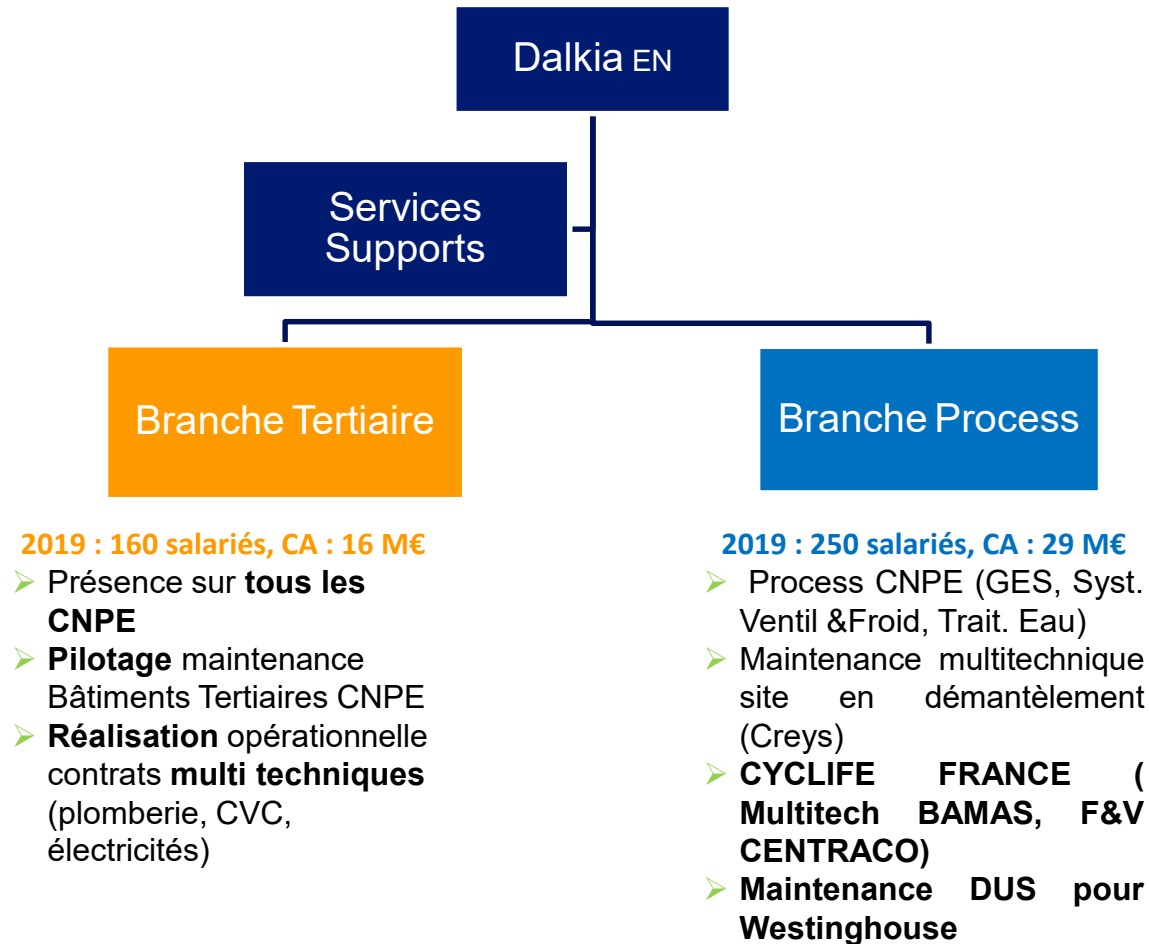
Dalkia EN

Services Supports

Branche Tertiaire

Branche Process

2019 : 160 salariés, CA : 16 M€

➢ Présence sur **tous les CNPE**
➢ **Pilotage** maintenance Bâtiments Tertiaires CNPE
➢ **Réalisation** opérationnelle contrats **multi techniques** (plomberie, CVC, électricités)

2019 : 250 salariés, CA : 29 M€

➢ Process CNPE (GES, Syst. Ventil &Froid, Trait. Eau)
➢ Maintenance multitechnique site en démantèlement (Creys)
➢ **CYCLIFE FRANCE ( Multitech BAMAS, F&V CENTRACO)**
➢ **Maintenance DUS pour Westinghouse**